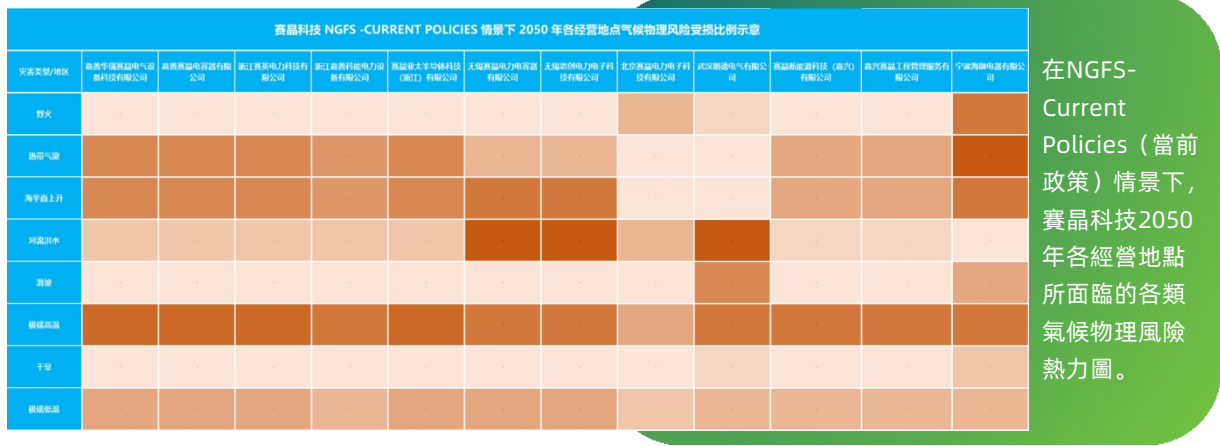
赛晶科技 NGFS -CURRENT POLICIES 情景下 2050 年各经营地点气候物理风险受损比例示意

| 灾害类型/地区 | 嘉善华瑞赛晶电气设备科技有限公司 | 嘉善赛晶电容器有限公司 | 浙江赛英电力科技有限公司 | 浙江嘉善科能电力设备有限公司 | 赛晶亚太半导体科技（浙江）有限公司 | 无锡赛晶电力电容器有限公司 | 无锡恒创电力电子科技有限公司 | 北京赛晶电力电子科技有限公司 | 武汉朗德电气有限公司 | 赛晶新能源科技（嘉兴）有限公司 | 嘉兴赛晶工程管理服务有限公司 | 宁波海融电器有限公司 |
|---|---|---|---|---|---|---|---|---|---|---|---|---|
| 野火 | | | | | | | | | | | | |
| 热带气旋 | | | | | | | | | | | | |
| 海平面上升 | | | | | | | | | | | | |
| 河流洪水 | | | | | | | | | | | | |
| 滑坡 | | | | | | | | | | | | |
| 极端高温 | | | | | | | | | | | | |
| 干旱 | | | | | | | | | | | | |
| 极端低温 | | | | | | | | | | | | |

在NGFS-Current Policies（當前政策）情景下，賽晶科技2050年各經營地點所面臨的各類氣候物理風險熱力圖。